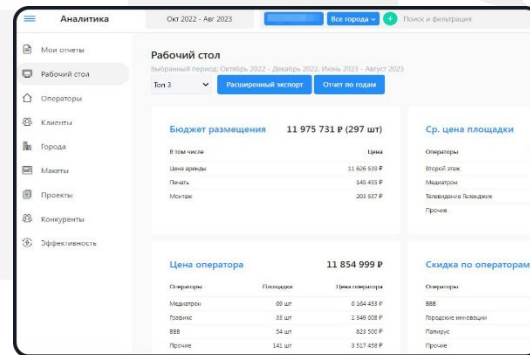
Аналитика

Окт 2022 - Авг 2023

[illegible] Все города + Поиск и фильтрация

Мои отчеты
Рабочий стол
Операторы
Клиенты
Города
Макеты
Проекты
Конкуренты
Эффективность

Рабочий стол

Выбранный период: Октябрь 2022 - Декабрь 2022, Июнь 2023 - Август 2023

Топ 3

Расширенный экспорт

Отчет по годам

Бюджет размещения 11 975 731 ₽ (297 шт)

| В том числе | Цена |
|---|---|
| Цена аренды | 11 626 639 ₽ |
| Печать | 145 455 ₽ |
| Монтаж | 203 637 ₽ |

Ср. цена площадки

| Операторы |
|---|
| Второй этаж |
| Медиатрон |
| Телевидение Геленджик |
| Прочие |

Цена оператора 11 854 999 ₽

| Операторы | Площадки | Цена оператора |
|---|---|---|
| Медиатрон | 60 шт | 6 164 453 ₽ |
| Гэлвикс | 13 шт | 1 346 008 ₽ |
| BBB | 54 шт | 823 500 ₽ |
| Прочие | 141 шт | 3 517 438 ₽ |

Скидка по операторам

| Операторы |
|---|
| BBB |
| Городские инновации |
| Пиливерс |
| Прочие |